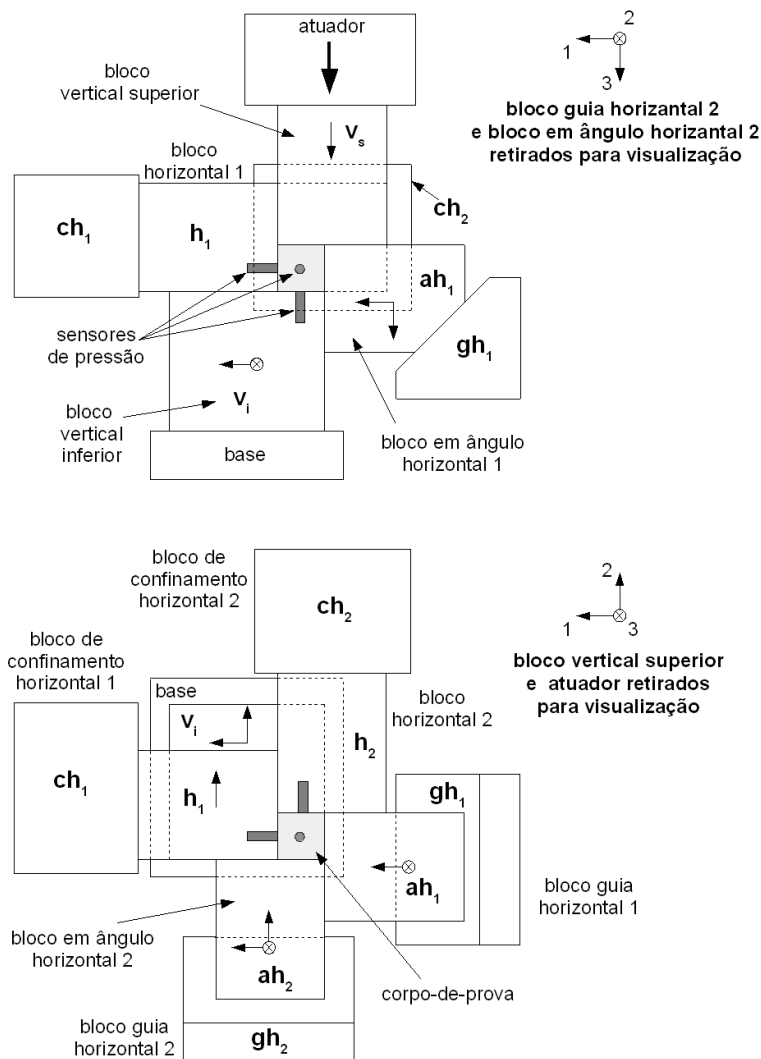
atuador

bloco vertical superior

$V_s$

2
1
3

bloco guia horizontal 2 e bloco em ângulo horizontal 2 retirados para visualização

bloco horizontal 1

$ch_1$

$h_1$

$ch_2$

$ah_1$

sensores de pressão

$gh_1$

$V_i$

bloco vertical inferior

base

bloco em ângulo horizontal 1

bloco de confinamento horizontal 2

$ch_2$

2
1
3

bloco de confinamento horizontal 1

bloco vertical superior e atuador retirados para visualização

base

$V_i$

bloco horizontal 2

$h_2$

$ch_1$

$h_1$

$gh_1$

$ah_1$

bloco guia horizontal 1

bloco em ângulo horizontal 2

$ah_2$

corpo-de-prova

bloco guia horizontal 2

$gh_2$